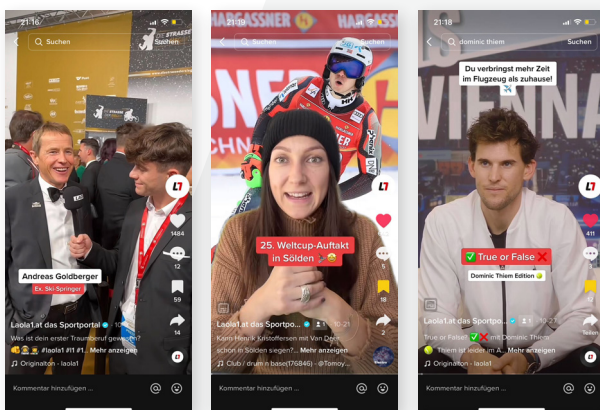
21:16

Suchen

STRASSE

Suchen

L1

1484

12

59

14

Andreas Goldberger

Ex. Ski-Springer

laola1.at das Sportportal

Was ist dein erster Traumberuf gewesen?

#laola1 #1 #1... Mehr anzeigen

Originalton - laola1

Kommentar hinzufügen ...

21:19

HAGASSNER

HAGASSNER

Suchen

L1

5

18

2

25. Weltcup-Auftakt in Sölden

laola1.at das Sportpo...

Kann Henrik Kristoffersen mit Van Deer schon in Sölden siegen?... Mehr anzeigen

Club / drum n base(176846) - @Tomoy...

Kommentar hinzufügen ...

21:18

dominic thiem

Suchen

Du verbringst mehr Zeit im Flugzeug als zuhause!

VIENNA

L1

411

True or False

Dominic Thiem Edition

laola1.at das Sportpo...

True or False mit Dominic Thiem

Thiem ist leider im A... Mehr anzeigen

Originalton - laola1

Teilen

Kommentar hinzufügen ...